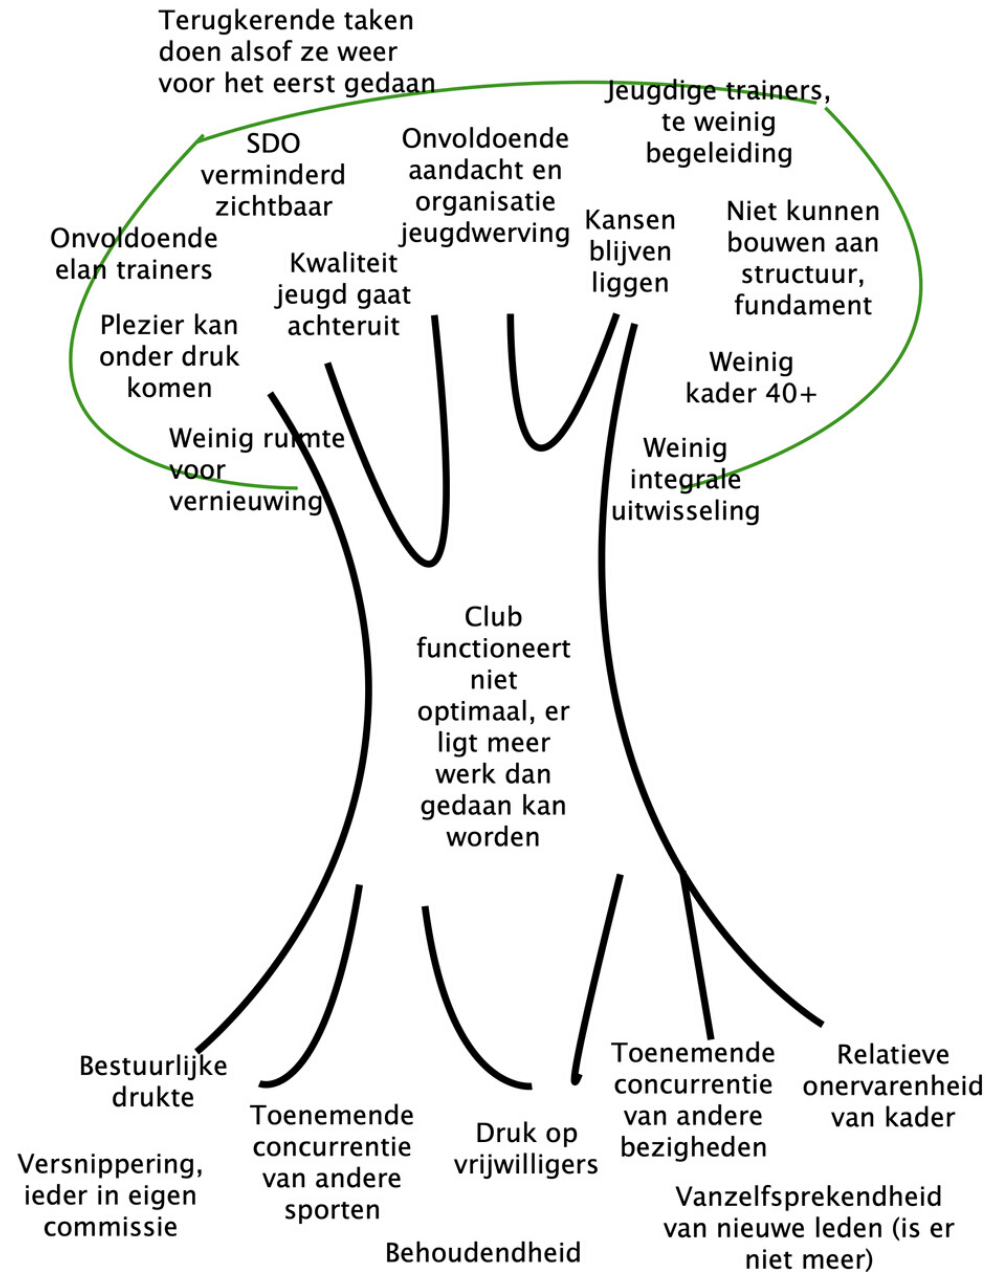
Terugkerende taken doen alsof ze weer voor het eerst gedaan

Jeugdige trainers, te weinig begeleiding

SDO verminderd zichtbaar

Onvoldoende aandacht en organisatie jeugdwerving

Kansen blijven liggen

Niet kunnen bouwen aan structuur, fundament

Onvoldoende elan trainers

Kwaliteit jeugd gaat achteruit

Plezier kan onder druk komen

Weinig kader 40+

Weinig ruimte voor vernieuwing

Weinig integrale uitwisseling

Club functioneert niet optimaal, er ligt meer werk dan gedaan kan worden

Bestuurlijke drukte

Toenemende concurrentie van andere sporten

Druk op vrijwilligers

Toenemende concurrentie van andere bezigheden

Relatieve onervarenheid van kader

Versnippering, ieder in eigen commissie

Vanzelfsprekendheid van nieuwe leden (is er niet meer)

Behoudendheid